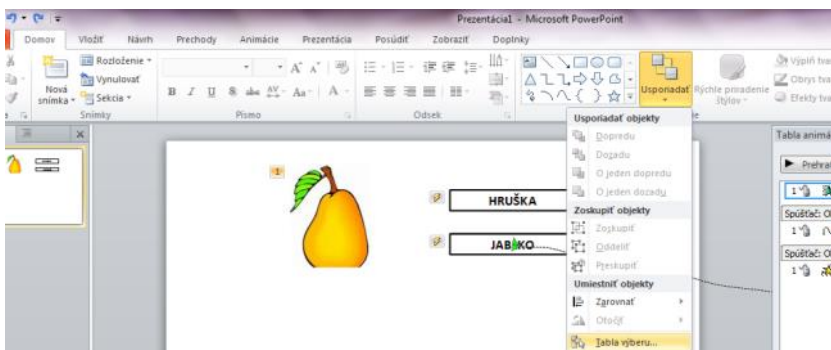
Prezentácia1 - Microsoft PowerPoint

Domov Vložiť Návrh Prechody Animácie Prezentácia Posúdiť Zobraziť Doplnky

Rozloženie ▾
Vynulovať
Nová snímka ▾ Sekcia ▾
Snímky

Písmo

Odsek

Usporiadať Rýchle priradenie štýlov ▾

Vyplň tva
Obrys tva
Efekty tva

Usporiadať objekty
Dopredu
Dozadu
O jeden dopredu
O jeden dozadu
Zoskupiť objekty
Zoskupiť
Oddeliť
Preskupiť
Umiestniť objekty
Zarovnať ▸
Otočiť ▸
Tabla výberu...

1

HRUŠKA

JABĹKO

Tabla animá
Prehra
1
Spúšťač: O
1
Spúšťač: O
1